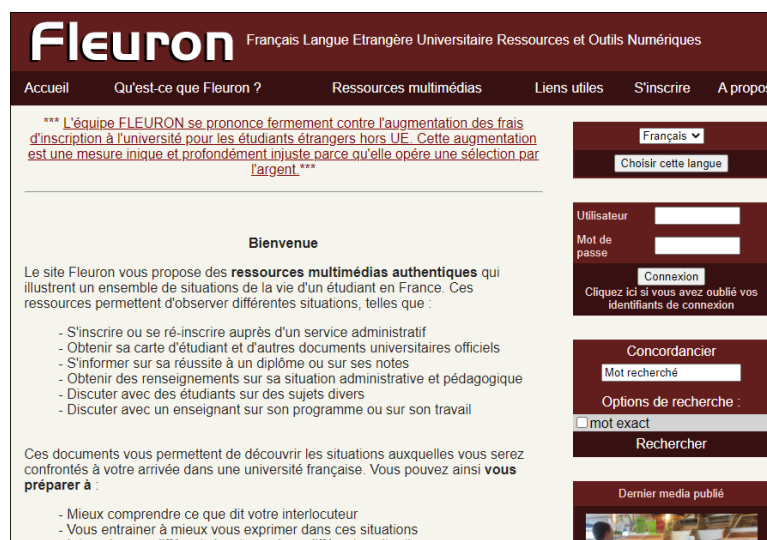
Fleuron Français Langue Etrangère Universitaire Ressources et Outils Numériques

Accueil Qu'est-ce que Fleuron ? Ressources multimédias Liens utiles S'inscrire A propos

*** L'équipe FLEURON se prononce fermement contre l'augmentation des frais d'inscription à l'université pour les étudiants étrangers hors UE. Cette augmentation est une mesure inique et profondément injuste parce qu'elle opère une sélection par l'argent.***

Bienvenue

Le site Fleuron vous propose des **ressources multimédias authentiques** qui illustrent un ensemble de situations de la vie d'un étudiant en France. Ces ressources permettent d'observer différentes situations, telles que :

- S'inscrire ou se ré-inscrire auprès d'un service administratif
- Obtenir sa carte d'étudiant et d'autres documents universitaires officiels
- S'informer sur sa réussite à un diplôme ou sur ses notes
- Obtenir des renseignements sur sa situation administrative et pédagogique
- Discuter avec des étudiants sur des sujets divers
- Discuter avec un enseignant sur son programme ou sur son travail

Ces documents vous permettent de découvrir les situations auxquelles vous serez confrontés à votre arrivée dans une université française. Vous pouvez ainsi **vous préparer à** :

- Mieux comprendre ce que dit votre interlocuteur
- Vous entrainer à mieux vous exprimer dans ces situations
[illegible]

Français

Choisir cette langue

Utilisateur

Mot de passe

Connexion

Cliquez ici si vous avez oublié vos identifiants de connexion

Concordancier

Mot recherché

Options de recherche :

mot exact

Rechercher

Dernier media publié